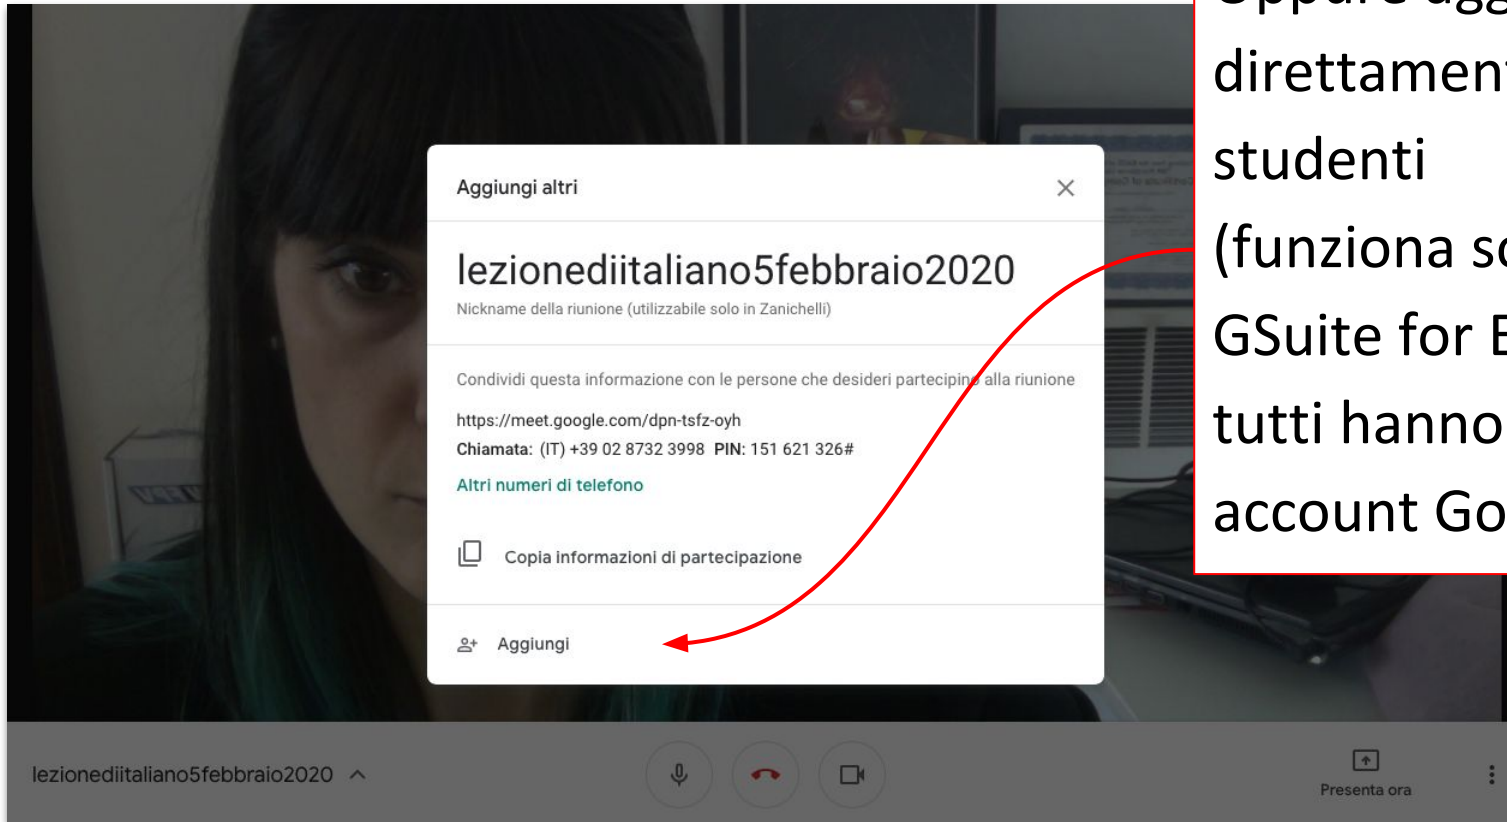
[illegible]
direttamen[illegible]
studenti
(funziona s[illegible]
GSuite for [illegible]
tutti hanno
account Go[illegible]

Aggiungi altri

lezionediitaliano5febbraio2020
Nickname della riunione (utilizzabile solo in Zanichelli)

Condividi questa informazione con le persone che desideri partecipino alla riunione
https://meet.google.com/dpn-tsfz-oyh
**Chiamata:** (IT) +39 02 8732 3998 **PIN:** 151 621 326#
Altri numeri di telefono

Copia informazioni di partecipazione

Aggiungi

lezionediitaliano5febbraio2020

Presenta ora